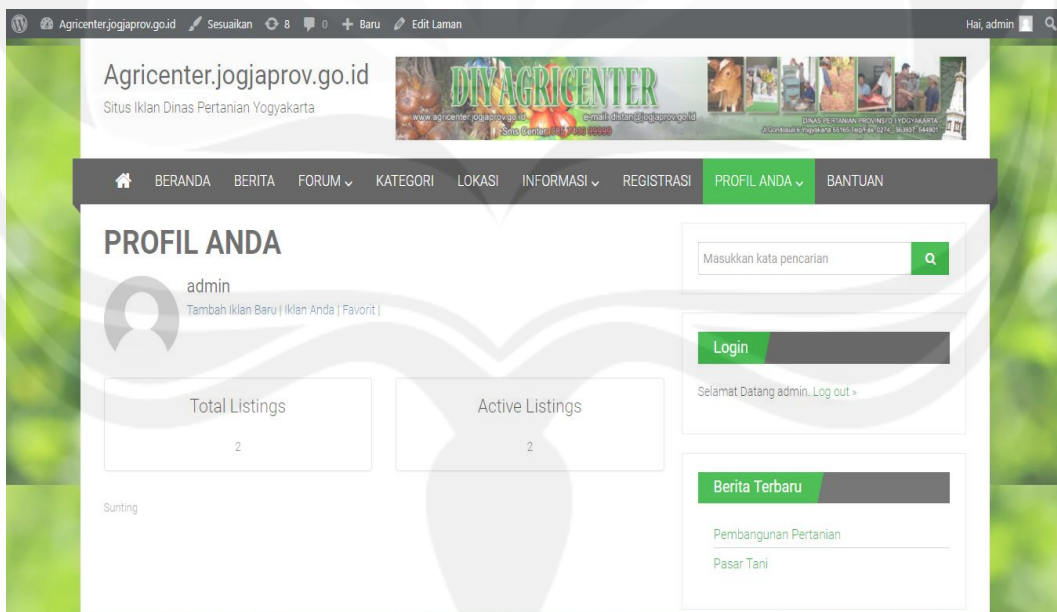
Agricenter.jogjaprov.go.id Sesuaikan 8 0 Baru Edit Laman Hai, admin

Agricenter.jogjaprov.go.id
Situs Iklan Dinas Pertanian Yogyakarta

DIY AGRICENTER
www.agricenter.jogjaprov.go.id e-mail: distan@jogjaprov.go.id
Sms Center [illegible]
DINAS PERTANIAN PROVINSI D.I.YOGYAKARTA
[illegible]

BERANDA BERITA FORUM KATEGORI LOKASI INFORMASI REGISTRASI PROFIL ANDA BANTUAN

PROFIL ANDA

admin
Tambah Iklan Baru | Iklan Anda | Favorit |

Total Listings
2

Active Listings
2

Sunting

Masukkan kata pencarian

Login
Selamat Datang admin. Log out »

Berita Terbaru
Pembangunan Pertanian
Pasar Tani